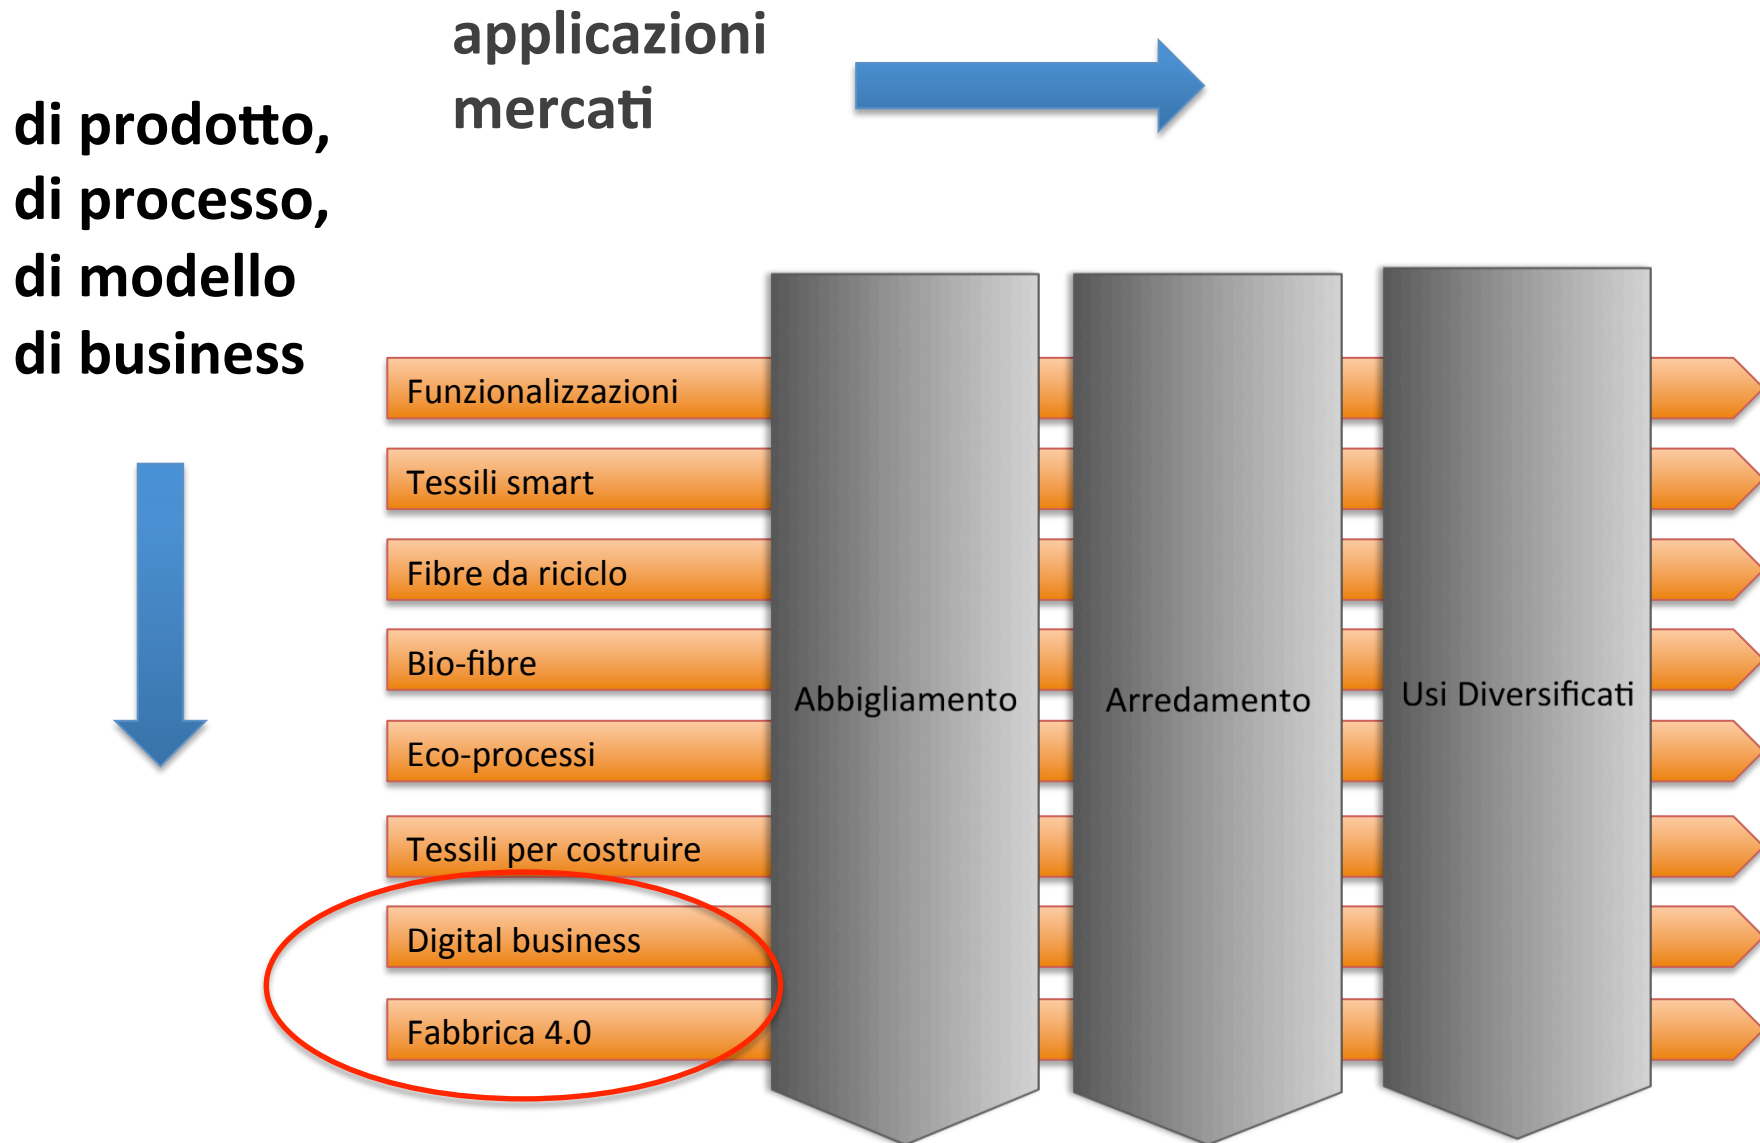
applicazioni
mercati

di prodotto,
di processo,
di modello
di business

Funzionalizzazioni

Tessili smart

Fibre da riciclo

Bio-fibre

Eco-processi

Tessili per costruire

Digital business

Fabbrica 4.0

Abbigliamento

Arredamento

Usi Diversificati